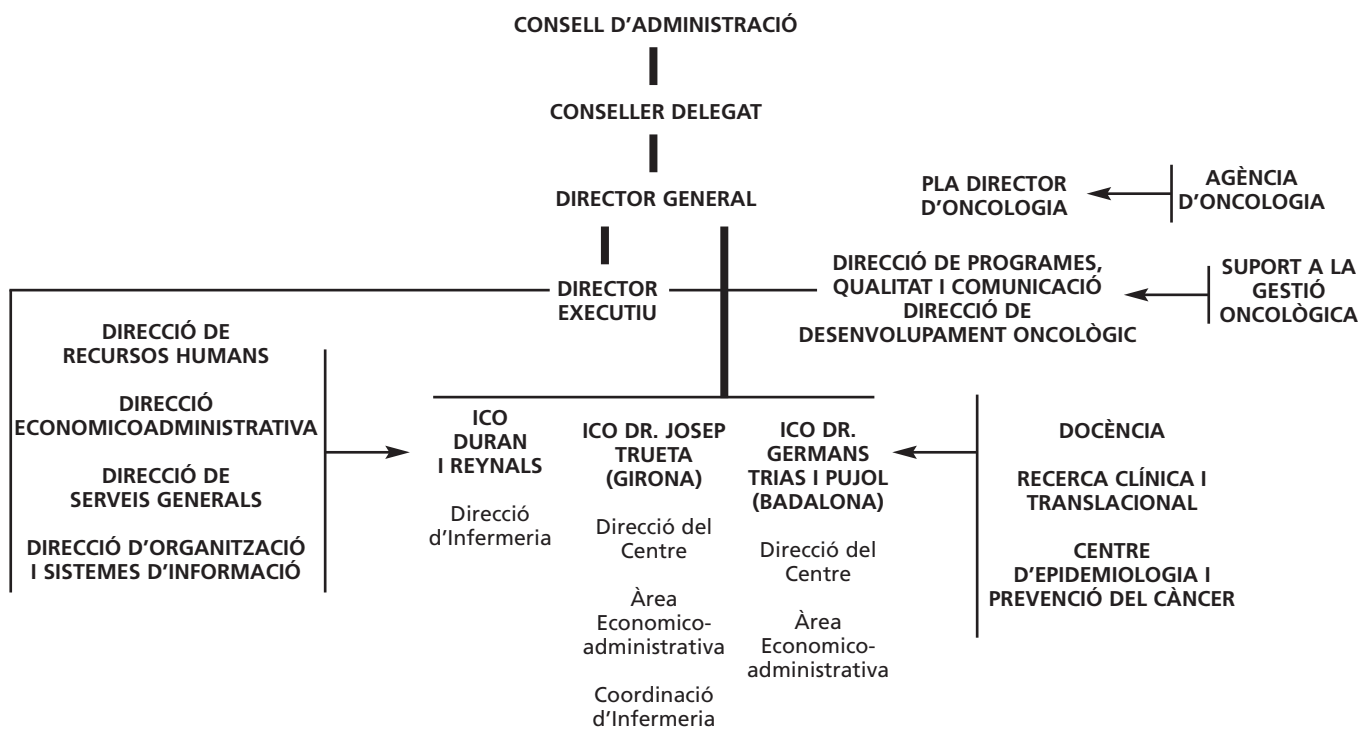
CONSELL D'ADMINISTRACIÓ

CONSELLER DELEGAT

DIRECTOR GENERAL

PLA DIRECTOR D'ONCOLOGIA

AGÈNCIA D'ONCOLOGIA

DIRECTOR EXECUTIU

DIRECCIÓ DE PROGRAMES, QUALITAT I COMUNICACIÓ DIRECCIÓ DE DESENVOLUPAMENT ONCOLÒGIC

SUPORT A LA GESTIÓ ONCOLÒGICA

DIRECCIÓ DE RECURSOS HUMANS

DIRECCIÓ ECONOMICOADMINISTRATIVA

DIRECCIÓ DE SERVEIS GENERALS

DIRECCIÓ D'ORGANITZACIÓ I SISTEMES D'INFORMACIÓ

ICO DURAN I REYNALS

Direcció d'Infermeria

ICO DR. JOSEP TRUETA (GIRONA)

Direcció del Centre

Àrea Economico-administrativa

Coordinació d'Infermeria

ICO DR. GERMANS TRIAS I PUJOL (BADALONA)

Direcció del Centre

Àrea Economico-administrativa

DOCÈNCIA

RECERCA CLÍNICA I TRANSLACIONAL

CENTRE D'EPIDEMIOLOGIA I PREVENCIÓ DEL CÀNCER